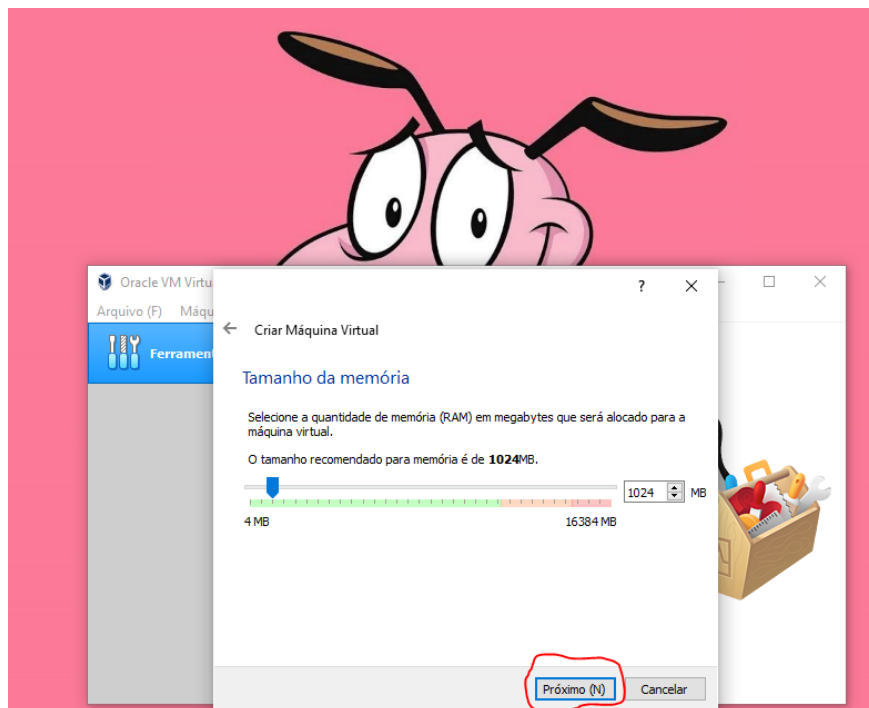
Oracle VM Virtu

Arquivo (F) Máqu

Ferrament

?

Criar Máquina Virtual

Tamanho da memória

Selecione a quantidade de memória (RAM) em megabytes que será alocado para a máquina virtual.

O tamanho recomendado para memória é de **1024**MB.

1024 MB

4 MB

16384 MB

Próximo (N)

Cancelar